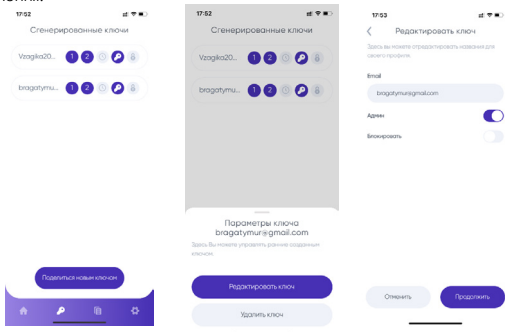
17:52

Сгенерированные ключи

Vzagika20... 1 2

bragatymu... 1 2

Поделиться новым ключом

17:52

Сгенерированные ключи

Vzagika20... 1 2

bragatymu... 1 2

Параметры ключа
bragatymur@gmail.com

Здесь Вы можете управлять ранее созданным ключом.

Редактировать ключ

Удалить ключ

17:53

Редактировать ключ

Здесь Вы можете отредактировать название для своего продукта.

Email

bragatymur@gmail.com

Админ

Блокировать

Отменить

Продолжить